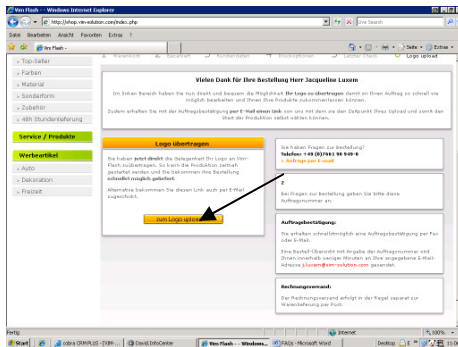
Vm Flash - Windows Internet Explorer

http://shop.vm-solution.com/index.php

Live Search

Datei Bearbeiten Ansicht Favoriten Extras ?

Vm Flash -

Seite Extras

Warenkorb | Bezahlen | Kundendaten | Druckoptionen | Letzter Check | Logo upload

» Top-Seller
» Farben
» Material
» Sonderform
» Zubehör
» 48h Stundenlieferung

Service / Produkte

Werbeartikel

» Auto
» Dekoration
» Freizeit

Vielen Dank für Ihre Bestellung Herr Jacqueline Luxem

Im linken Bereich haben Sie nun direkt und bequem die Möglichkeit Ihr Logo zu übertragen damit wir Ihren Auftrag so schnell wie möglich bearbeiten und Ihnen Ihre Produkte zukommen lassen können.

Zudem erhalten Sie mit der Auftragsbestätigung per E-Mail einen Link von uns mit dem sie den Zeitpunkt Ihres Upload und somit den Start der Produktion selbst wählen können.

Logo übertragen

Sie haben jetzt direkt die Gelegenheit Ihr Logo an Vm-Flash zu übertragen. So kann die Produktion zeitnah gestartet werden und Sie bekommen Ihre Bestellung schnellst möglich geliefert.

Alternativ bekommen Sie diesen Link auch per E-Mail zugeschickt.

zum Logo upload

Sie haben Fragen zur Bestellung?
Telefon: +49 (0)941 98 949-8
» Anfrage per E-mail

?

Bei Fragen zur Bestellung geben Sie bitte diese Auftragsnummer an.

Auftragsbestätigung:

Sie erhalten schnellstmöglich eine Auftragsbestätigung per Fax oder E-Mail.

Eine Bestell-Übersicht mit Angabe der Auftragsnummer und Ihnen innerhalb wenigen Minuten an Ihre angegebene E-Mail-Adresse j.luxem@vm-solution.com gesendet.

Rechnungsversand:

Der Rechnungsversand erfolgt in der Regel separat zur Warenlieferung per Post.

Fertig | Internet | 100%

Start | cobra CRM PLUS - [Y:\M... | David.InfoCenter | Vm Flash - Windows... | FAQs - Microsoft Word | Desktop | 11:05